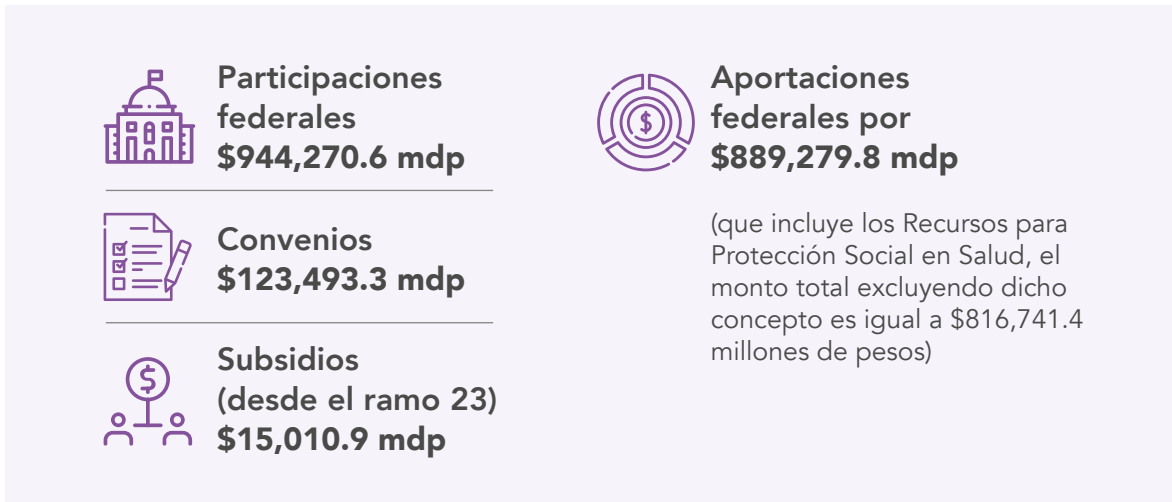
Participaciones federales
$944,270.6 mdp

Convenios
$123,493.3 mdp

Subsidios (desde el ramo 23)
$15,010.9 mdp

Aportaciones federales por
$889,279.8 mdp

(que incluye los Recursos para Protección Social en Salud, el monto total excluyendo dicho concepto es igual a $816,741.4 millones de pesos)